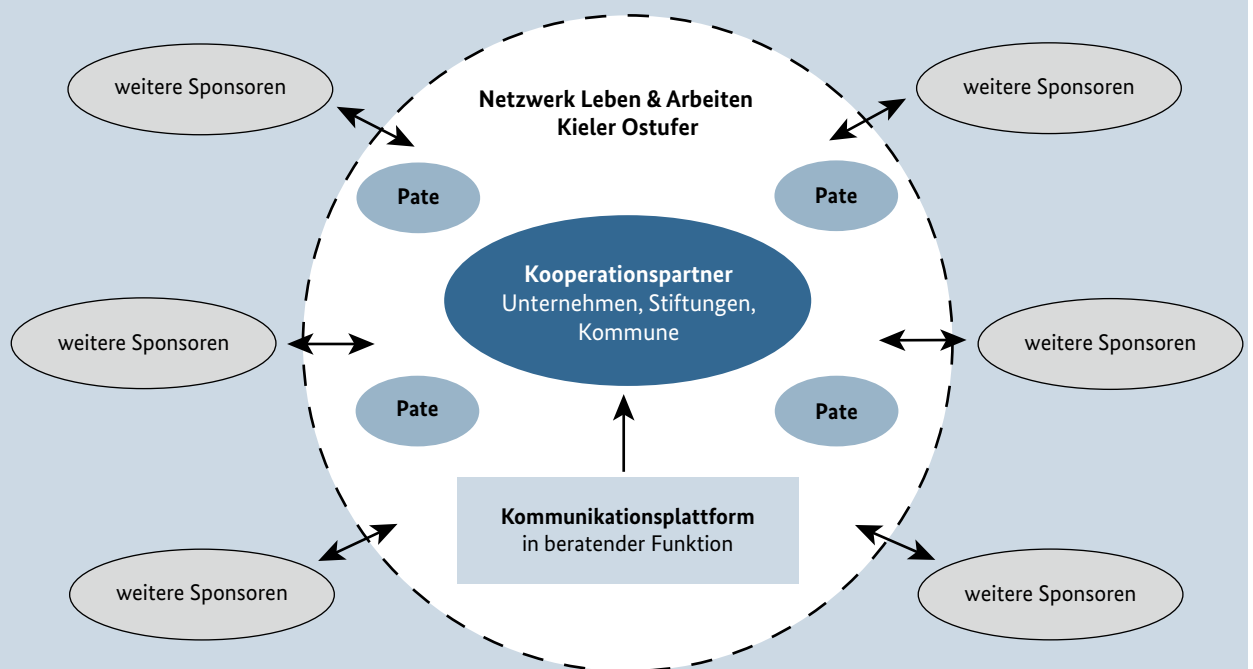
weitere Sponsoren

Netzwerk Leben & Arbeiten
Kieler Ostufer

weitere Sponsoren

Pate

Pate

Kooperationspartner
Unternehmen, Stiftungen, Kommune

weitere Sponsoren

weitere Sponsoren

Pate

Pate

Kommunikationsplattform
in beratender Funktion

weitere Sponsoren

weitere Sponsoren